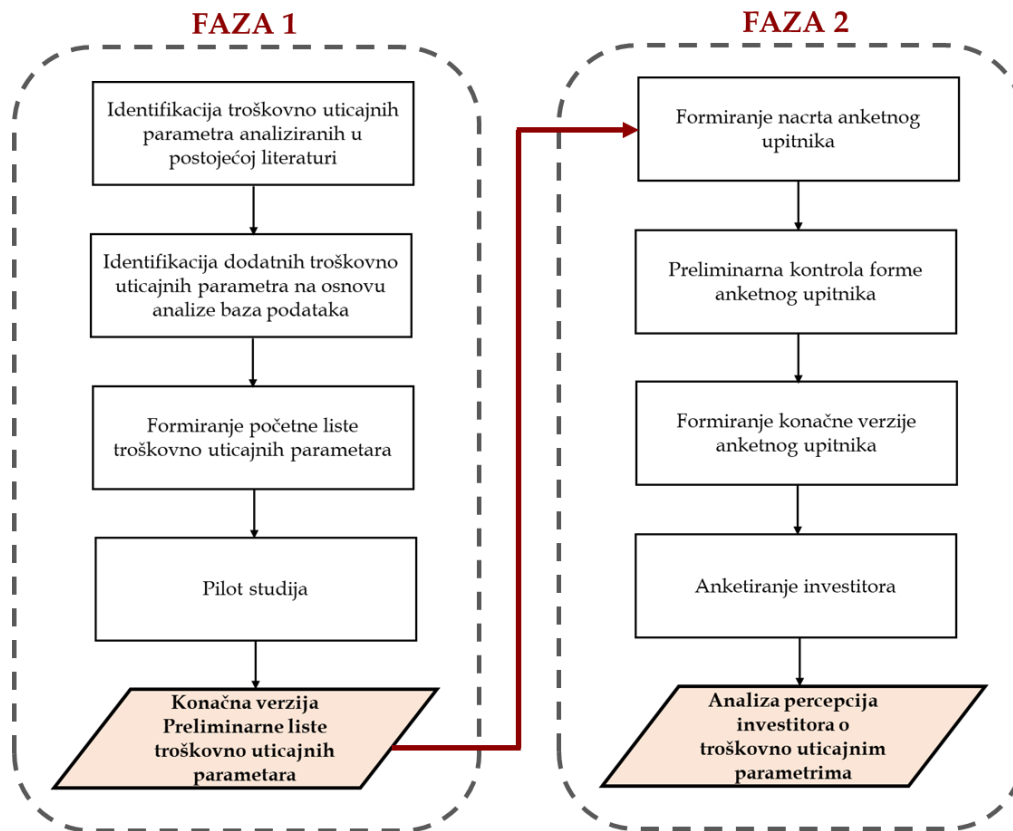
FAZA 1

Identifikacija troškovno uticajnih parametra analiziranih u postojećoj literaturi

Identifikacija dodatnih troškovno uticajnih parametra na osnovu analize baza podataka

Formiranje početne liste troškovno uticajnih parametara

Pilot studija

Konačna verzija Preliminarne liste troškovno uticajnih parametara

FAZA 2

Formiranje nacrta anketnog upitnika

Preliminarna kontrola forme anketnog upitnika

Formiranje konačne verzije anketnog upitnika

Anketiranje investitora

Analiza percepcija investitora o troškovno uticajnim parametrima